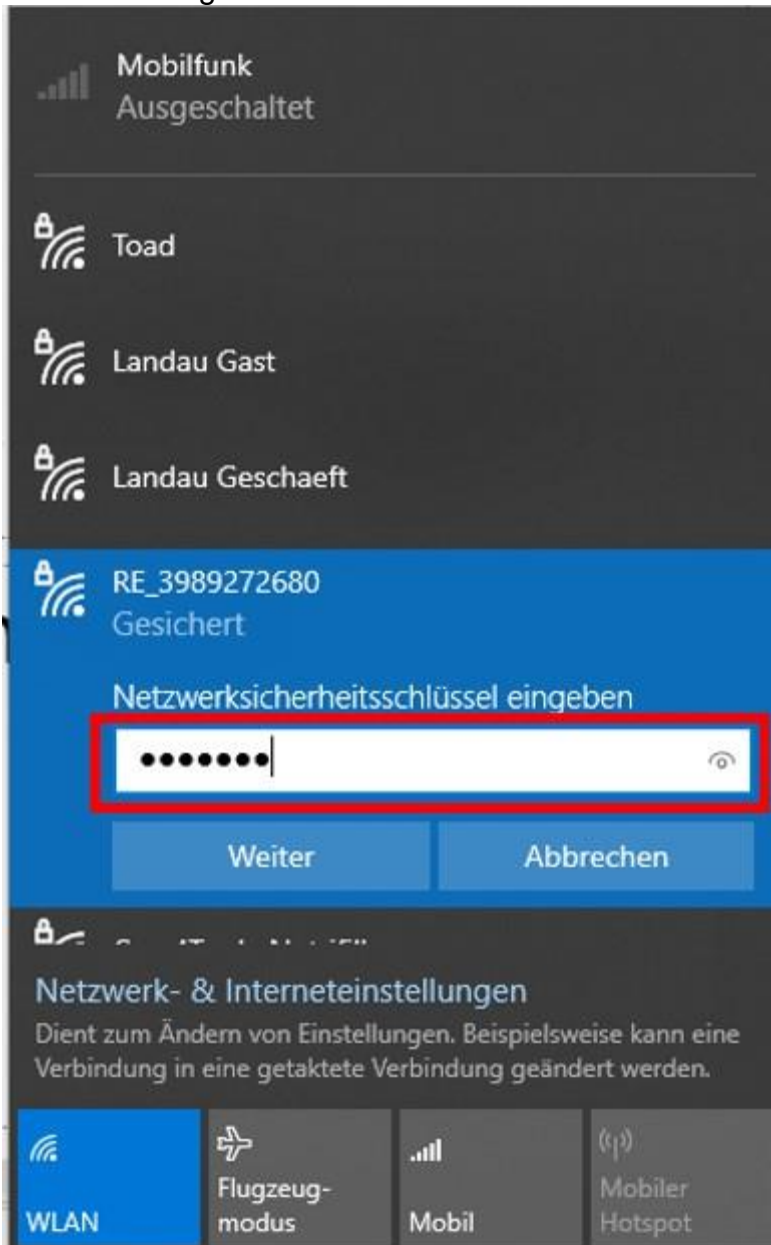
Mobilfunk
Ausgeschaltet

Toad

Landau Gast

Landau Geschaeft

RE_3989272680
Gesichert

Netzwerksicherheitsschlüssel eingeben

•••••••

Weiter

Abbrechen

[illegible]

Netzwerk- & Interneteinstellungen
Dient zum Ändern von Einstellungen. Beispielsweise kann eine Verbindung in eine getaktete Verbindung geändert werden.

WLAN

Flugzeugmodus

Mobil

Mobiler Hotspot